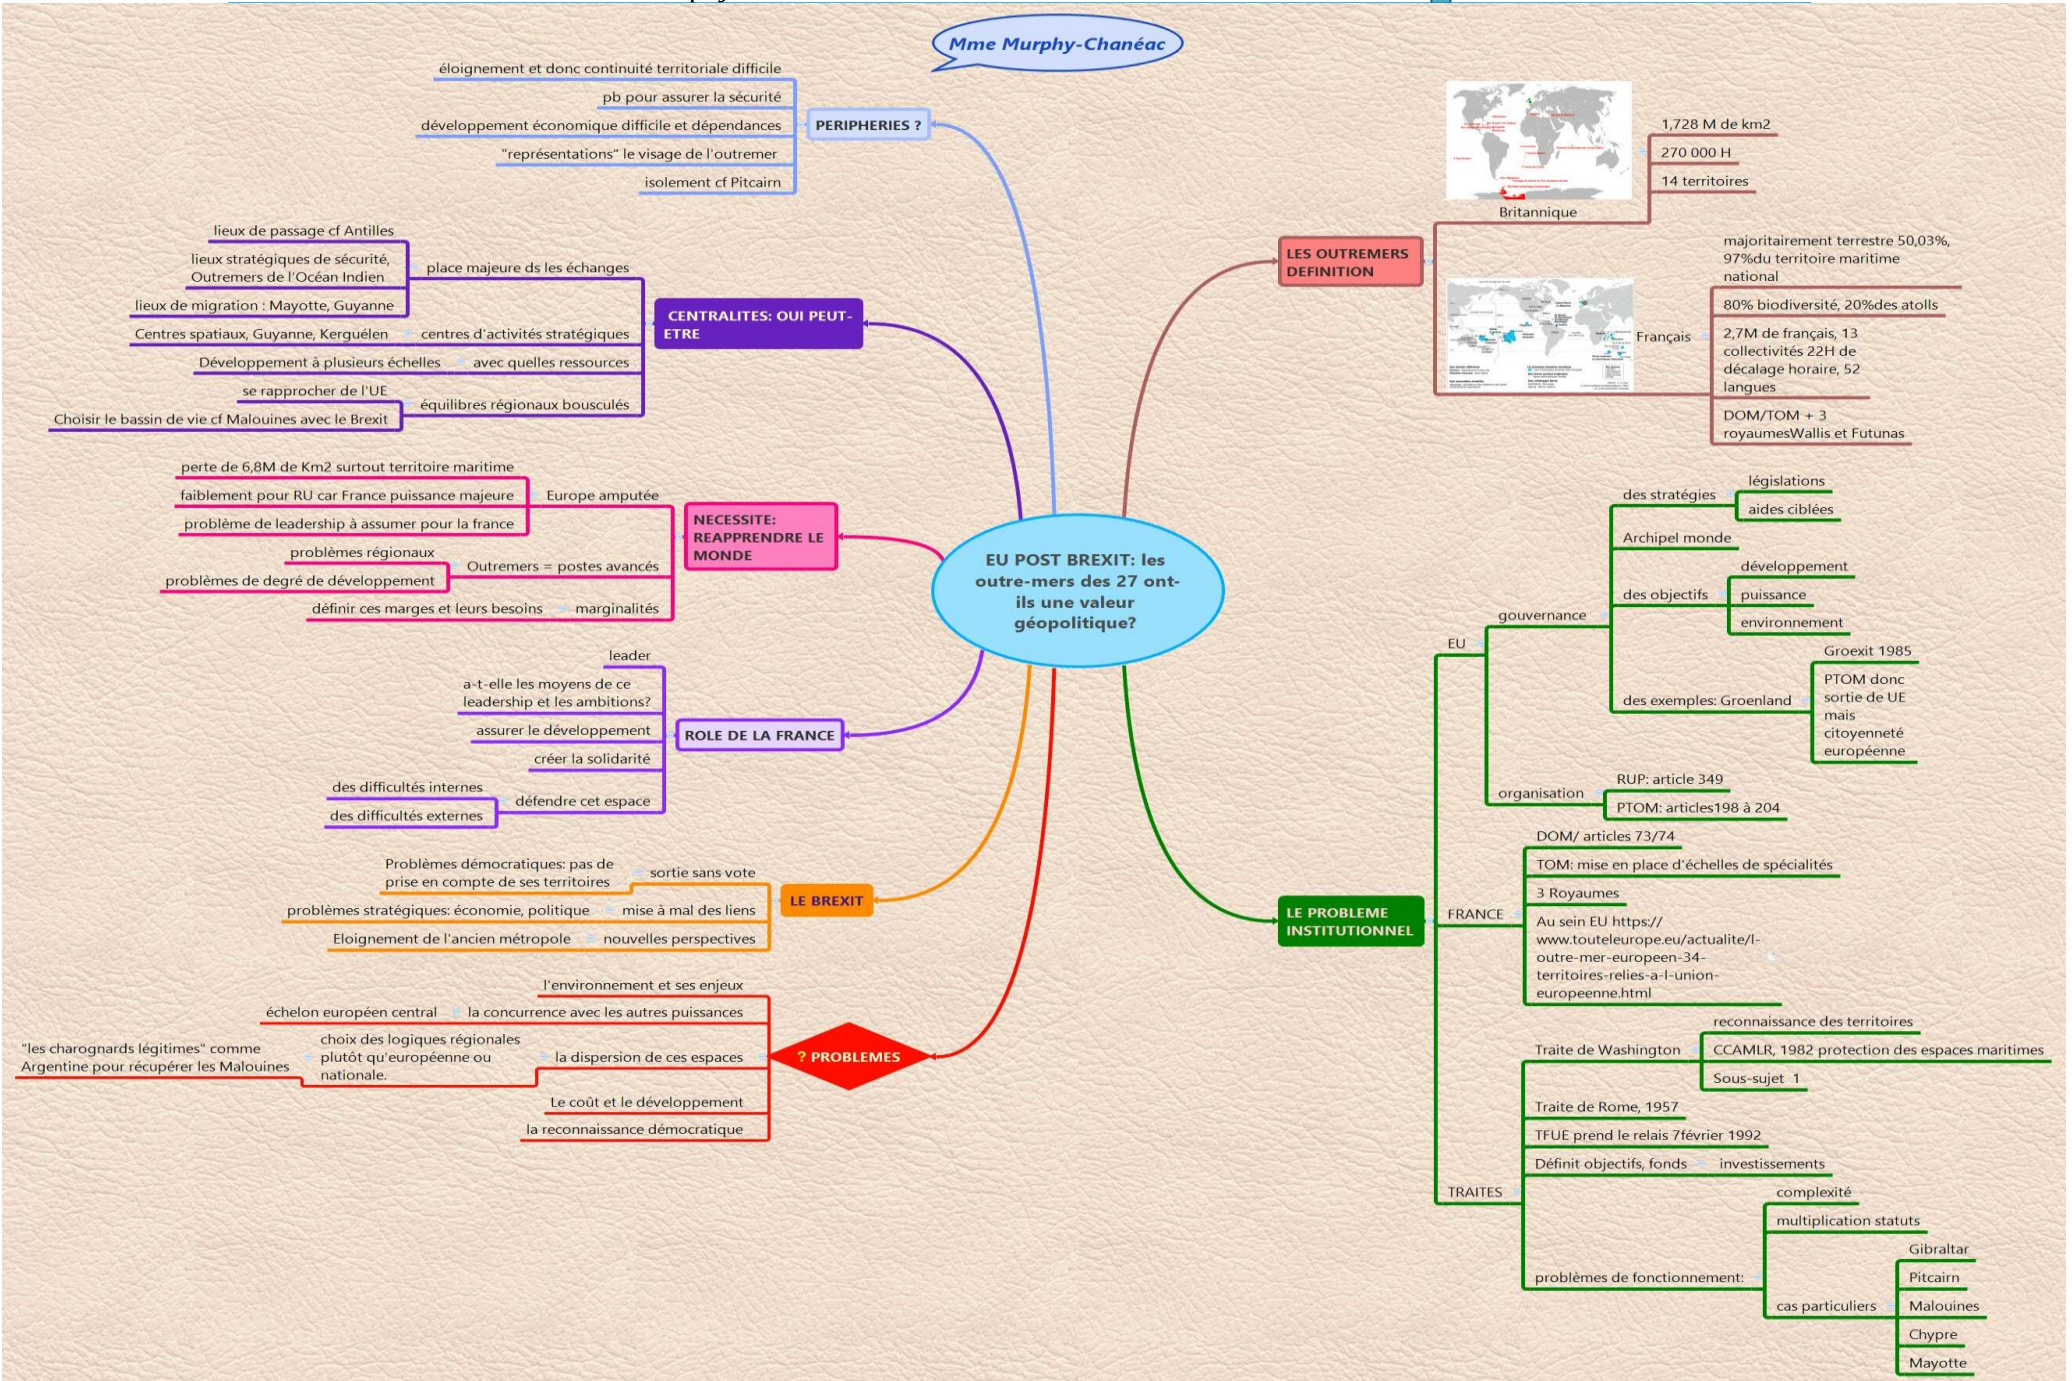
Mme Murphy-Chanéac

EU POST BREXIT: les outre-mers des 27 ont-ils une valeur géopolitique?

PERIPHERIES ?
éloignement et donc continuité territoriale difficile
pb pour assurer la sécurité
développement économique difficile et dépendances
"représentations" le visage de l'outremer
isolement cf Pitcairn

CENTRALITES: OUI PEUT-ETRE
place majeure ds les échanges
lieux de passage cf Antilles
lieux stratégiques de sécurité, Outremers de l'Océan Indien
lieux de migration : Mayotte, Guyanne
centres d'activités stratégiques
Centres spatiaux, Guyanne, Kerguélen
avec quelles ressources
Développement à plusieurs échelles
équilibres régionaux bousculés
se rapprocher de l'UE
Choisir le bassin de vie cf Malouines avec le Brexit

NECESSITE: REAPPRENDRE LE MONDE
Europe amputée
perte de 6,8M de Km2 surtout territoire maritime
faiblement pour RU car France puissance majeure
problème de leadership à assumer pour la france
Outremers = postes avancés
problèmes régionaux
problèmes de degré de développement
marginalités
définir ces marges et leurs besoins

ROLE DE LA FRANCE
leader
a-t-elle les moyens de ce leadership et les ambitions?
assurer le développement
créer la solidarité
défendre cet espace
des difficultés internes
des difficultés externes

LE BREXIT
sortie sans vote
Problèmes démocratiques: pas de prise en compte de ses territoires
mise à mal des liens
problèmes stratégiques: économie, politique
nouvelles perspectives
Eloignement de l'ancien métropole

? PROBLEMES
l'environnement et ses enjeux
la concurrence avec les autres puissances
échelon européen central
la dispersion de ces espaces
choix des logiques régionales plutôt qu'européenne ou nationale.
"les charognards légitimes" comme Argentine pour récupérer les Malouines
Le coût et le développement
la reconnaissance démocratique

LES OUTREMERS DEFINITION
Britannique
1,728 M de km2
270 000 H
14 territoires
Français
majoritairement terrestre 50,03%, 97%du territoire maritime national
80% biodiversité, 20%des atolls
2,7M de français, 13 collectivités 22H de décalage horaire, 52 langues
DOM/TOM + 3 royaumesWallis et Futunas

LE PROBLEME INSTITUTIONNEL
EU
gouvernance
des stratégies
législations
aides ciblées
Archipel monde
des objectifs
développement
puissance
environnement
des exemples: Groenland
Groexit 1985
PTOM donc sortie de UE mais citoyenneté européenne
organisation
RUP: article 349
PTOM: articles198 à 204
FRANCE
DOM/ articles 73/74
TOM: mise en place d'échelles de spécialités
3 Royaumes
Au sein EU https://www.touteleurope.eu/actualite/l-outre-mer-europeen-34-territoires-relies-a-l-union-europeenne.html
TRAITES
Traite de Washington
reconnaissance des territoires
CCAMLR, 1982 protection des espaces maritimes
Sous-sujet 1
Traite de Rome, 1957
TFUE prend le relais 7février 1992
Définit objectifs, fonds
investissements
problèmes de fonctionnement:
complexité
multiplication statuts
cas particuliers
Gibraltar
Pitcairn
Malouines
Chypre
Mayotte